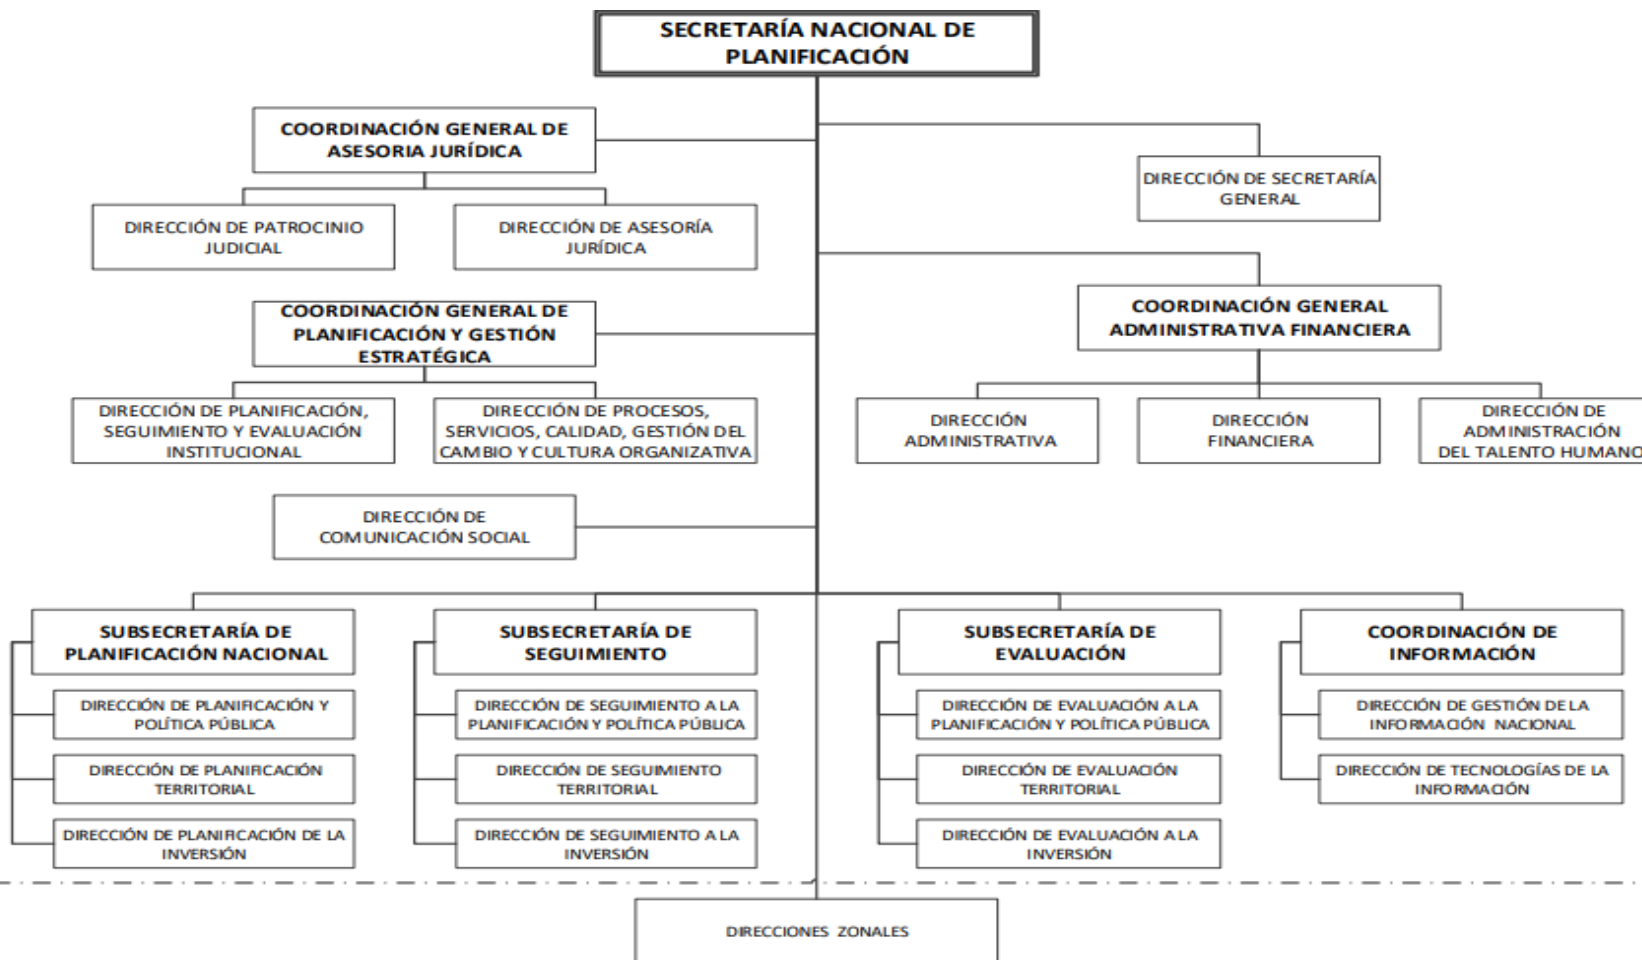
SECRETARÍA NACIONAL DE PLANIFICACIÓN

COORDINACIÓN GENERAL DE ASESORIA JURÍDICA

DIRECCIÓN DE PATROCINIO JUDICIAL

DIRECCIÓN DE ASESORÍA JURÍDICA

DIRECCIÓN DE SECRETARÍA GENERAL

COORDINACIÓN GENERAL DE PLANIFICACIÓN Y GESTIÓN ESTRATÉGICA

DIRECCIÓN DE PLANIFICACIÓN, SEGUIMIENTO Y EVALUACIÓN INSTITUCIONAL

DIRECCIÓN DE PROCESOS, SERVICIOS, CALIDAD, GESTIÓN DEL CAMBIO Y CULTURA ORGANIZATIVA

COORDINACIÓN GENERAL ADMINISTRATIVA FINANCIERA

DIRECCIÓN ADMINISTRATIVA

DIRECCIÓN FINANCIERA

DIRECCIÓN DE ADMINISTRACIÓN DEL TALENTO HUMANO

DIRECCIÓN DE COMUNICACIÓN SOCIAL

SUBSECRETARÍA DE PLANIFICACIÓN NACIONAL

DIRECCIÓN DE PLANIFICACIÓN Y POLÍTICA PÚBLICA

DIRECCIÓN DE PLANIFICACIÓN TERRITORIAL

DIRECCIÓN DE PLANIFICACIÓN DE LA INVERSIÓN

SUBSECRETARÍA DE SEGUIMIENTO

DIRECCIÓN DE SEGUIMIENTO A LA PLANIFICACIÓN Y POLÍTICA PÚBLICA

DIRECCIÓN DE SEGUIMIENTO TERRITORIAL

DIRECCIÓN DE SEGUIMIENTO A LA INVERSIÓN

SUBSECRETARÍA DE EVALUACIÓN

DIRECCIÓN DE EVALUACIÓN A LA PLANIFICACIÓN Y POLÍTICA PÚBLICA

DIRECCIÓN DE EVALUACIÓN TERRITORIAL

DIRECCIÓN DE EVALUACIÓN A LA INVERSIÓN

COORDINACIÓN DE INFORMACIÓN

DIRECCIÓN DE GESTIÓN DE LA INFORMACIÓN NACIONAL

DIRECCIÓN DE TECNOLOGÍAS DE LA INFORMACIÓN

DIRECCIONES ZONALES